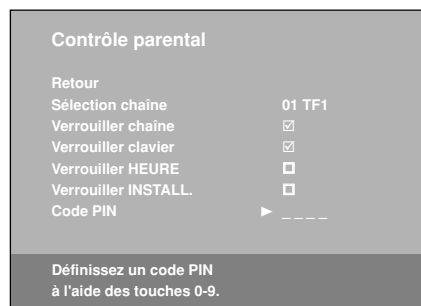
Contrôle parental

Retour
Sélection chaîne 01 TF1
Verrouiller chaîne ☑
Verrouiller clavier ☑
Verrouiller HEURE ☐
Verrouiller INSTALL. ☐
Code PIN ► _ _ _ _

Définissez un code PIN à l'aide des touches 0-9.